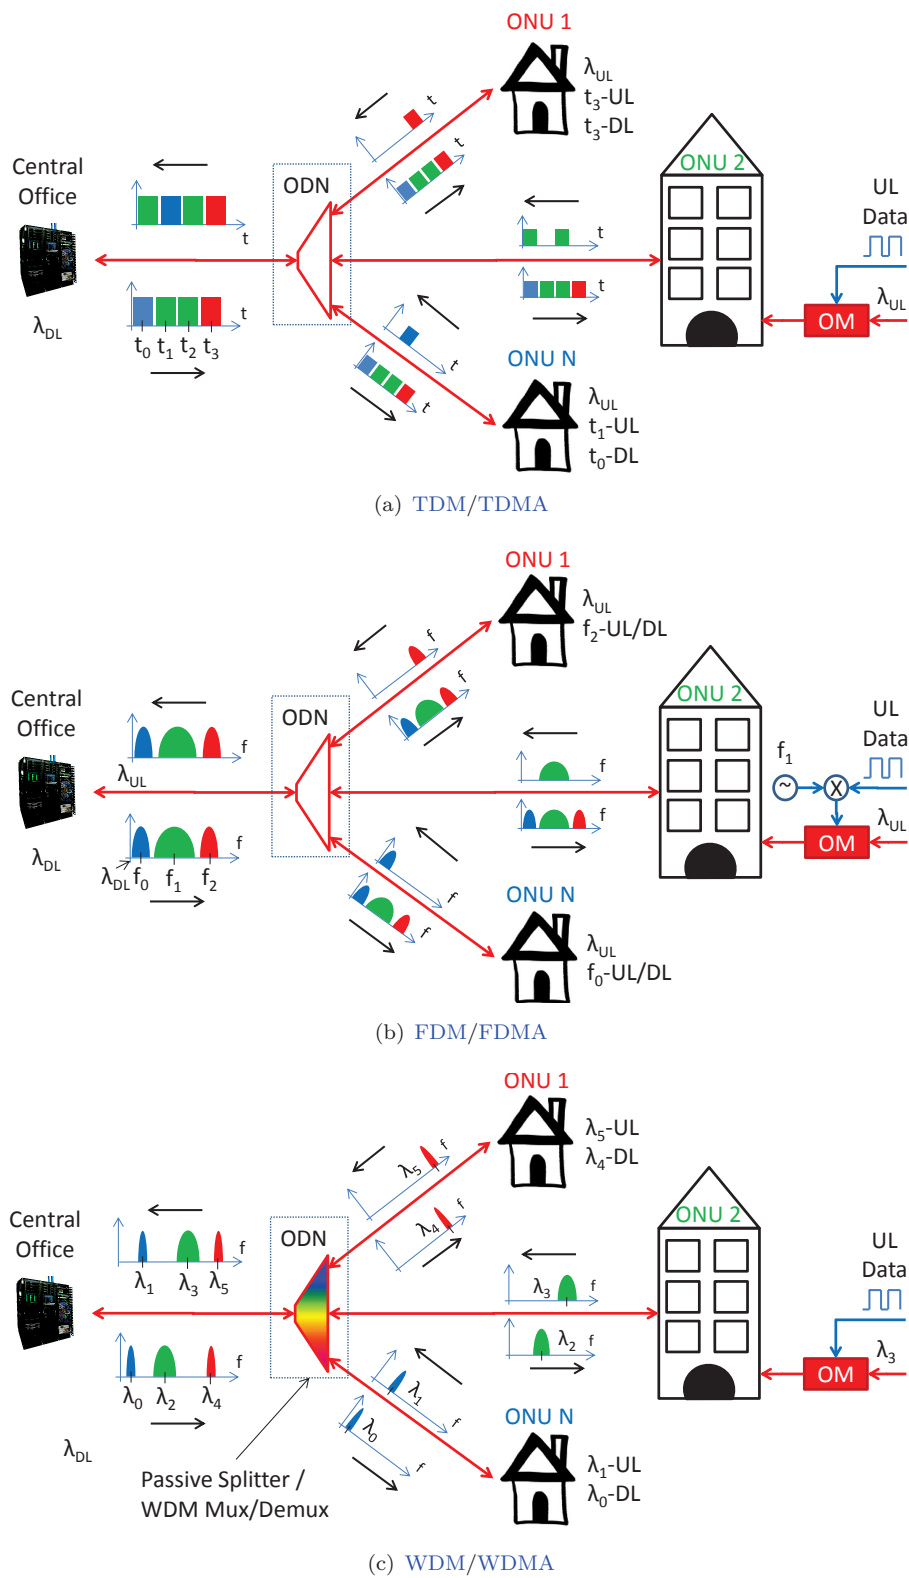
ONU 1
$\lambda_{UL}$
$t_3$-UL
$t_3$-DL

Central Office

ODN

t

t

ONU 2

UL Data

$\lambda_{DL}$

$t_0$ $t_1$ $t_2$ $t_3$

t

t

t

t

$\lambda_{UL}$

OM

ONU N
$\lambda_{UL}$
$t_1$-UL
$t_0$-DL

(a) TDM/TDMA

ONU 1
$\lambda_{UL}$
$f_2$-UL/DL

Central Office

ODN

f

f

ONU 2

UL Data

$\lambda_{UL}$

f

$f_1$

f

$\lambda_{UL}$

$\lambda_{DL}$

f

OM

$\lambda_{DL}$ $f_0$ $f_1$ $f_2$

f

f

ONU N
$\lambda_{UL}$
$f_0$-UL/DL

(b) FDM/FDMA

ONU 1
$\lambda_5$-UL
$\lambda_4$-DL

$\lambda_5$ f

Central Office

$\lambda_4$ f

ODN

ONU 2

f

$\lambda_1$ $\lambda_3$ $\lambda_5$

$\lambda_3$ f

UL Data

f

$\lambda_2$ f

$\lambda_3$

$\lambda_0$ $\lambda_2$ $\lambda_4$

OM

$\lambda_1$

f

ONU N

$\lambda_{DL}$

$\lambda_0$

f

$\lambda_1$-UL
$\lambda_0$-DL

Passive Splitter / WDM Mux/Demux

(c) WDM/WDMA